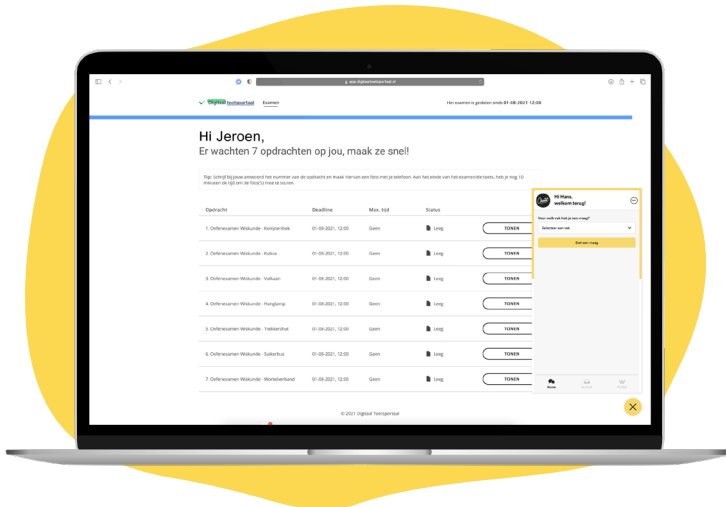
app.digitaaltoetsportaal.nl

Digitaal toetsportaal Examen

Het examen is geldeden sinds 01-08-2021 12:00

Hi Jeroen,
Er wachten 7 opdrachten op jou, maak ze snel!

Tip: Schrijf bij jouw antwoord het nummer van de opdracht en maak hiervan een foto met je telefoon. Aan het einde van het examen/de toets, heb je nog 10 minuten de tijd om de foto('s) mee te sturen.

| Opdracht | Deadline | Max. tijd | Status | |
|---|---|---|---|---|
| 1. Oefenexamen Wiskunde - Konijnenhok | 01-09-2021, 12:00 | Geen | Leeg | TONEN |
| 2. Oefenexamen Wiskunde - Kubus | 01-09-2021, 12:00 | Geen | Leeg | TONEN |
| 3. Oefenexamen Wiskunde - Vulkaan | 01-09-2021, 12:00 | Geen | Leeg | TONEN |
| 4. Oefenexamen Wiskunde - Hanglamp | 01-09-2021, 12:00 | Geen | Leeg | TONEN |
| 5. Oefenexamen Wiskunde - Tekkierhut | 01-09-2021, 12:00 | Geen | Leeg | TONEN |
| 6. Oefenexamen Wiskunde - Suikerbus | 01-09-2021, 12:00 | Geen | Leeg | TONEN |
| 7. Oefenexamen Wiskunde - Wortelverband | 01-09-2021, 12:00 | Geen | Leeg | TONEN |

© 2021 Digitaal Toetsportaal

Hi Hans,
welkom terug!

Over welk vak heb je een vraag?
Selecteer een vak

Stel een vraag

Home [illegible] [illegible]